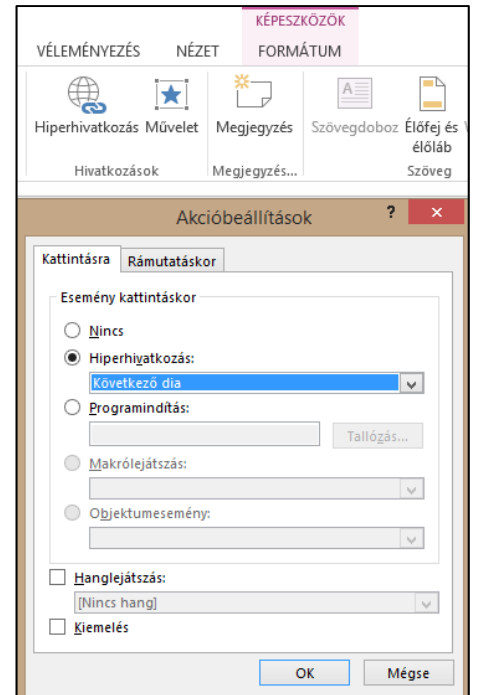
KÉPESZKÖZÖK

VÉLEMÉNYEZÉS NÉZET FORMÁTUM

Hiperhivatkozás Művelet Megjegyzés Szövegdoboz Élőfej és élőláb

Hivatkozások Megjegyzés... Szöveg

Akcióbeállítások

?

Kattintásra Rámutatáskor

Esemény kattintáskor

Nincs

Hiperhivatkozás:

Következő dia

Programindítás:

Tallózás...

Makrólejátszás:

Objektumesemény:

Hanglejátszás:

[Nincs hang]

Kiemelés

OK Mégse